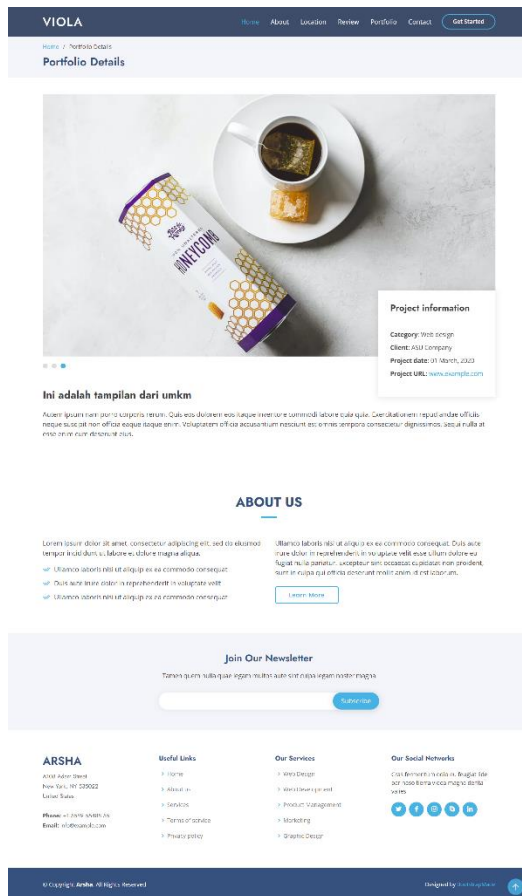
VIOLA

Home About Location Review Portfolio Contact Get Started

Home / Portfolio Details

Portfolio Details

HONEYCOMB

Project information

Category: Web design
Client: ASU Company
Project date: 01 March, 2020
Project URL: www.example.com

Ini adalah tampilan dari umkm

Autem ipsum nam porro corporis rerum. Quis eos dolorem eos itaque inventore commodi labore quia quia. Exercitationem repudiandae officiis neque suscipit non officia eaque itaque enim. Voluptatem officia accusantium nesciunt est omnis tempora consectetur dignissimos. Sequi nulla at esse enim cum deserunt eius.

ABOUT US

Lorem ipsum dolor sit amet, consectetur adipiscing elit, sed do eiusmod tempor incididunt ut labore et dolore magna aliqua.

Ullamco laboris nisi ut aliquip ex ea commodo consequat

Duis aute irure dolor in reprehenderit in voluptate velit

Ullamco laboris nisi ut aliquip ex ea commodo consequat

Ullamco laboris nisi ut aliquip ex ea commodo consequat. Duis aute irure dolor in reprehenderit in voluptate velit esse cillum dolore eu fugiat nulla pariatur. Excepteur sint occaecat cupidatat non proident, sunt in culpa qui officia deserunt mollit anim id est laborum.

Learn More

Join Our Newsletter

Tamen quem nulla quae legam multos aute sint culpa legam noster magna

Subscribe

ARSHA

A108 Adam Street
New York, NY 535022
United States

Phone: +1 5589 55488 55
Email: info@example.com

Useful Links

Home
About us
Services
Terms of service
Privacy policy

Our Services

Web Design
Web Development
Product Management
Marketing
Graphic Design

Our Social Networks

Cras fermentum odio eu feugiat lide par naso tierra videa magna derita valies

© Copyright Arsha. All Rights Reserved

Designed by BootstrapMade